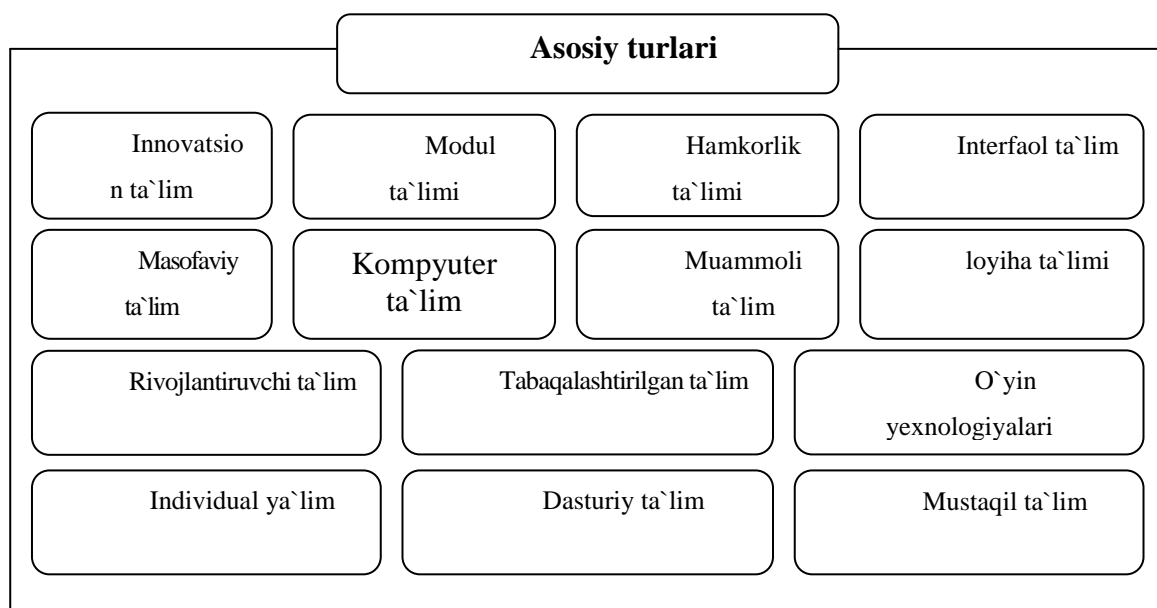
Asosiy turlari

Innovatsio n ta`lim

Modul ta`limi

Hamkorlik ta`limi

Interfaol ta`lim

Masofaviy ta`lim

Kompyuter ta`lim

Muammoli ta`lim

loyiha ta`limi

Rivojlantiruvchi ta`lim

Tabaqalashtirilgan ta`lim

O`yin yexnologiyalari

Individual ya`lim

Dasturiy ta`lim

Mustaqil ta`lim